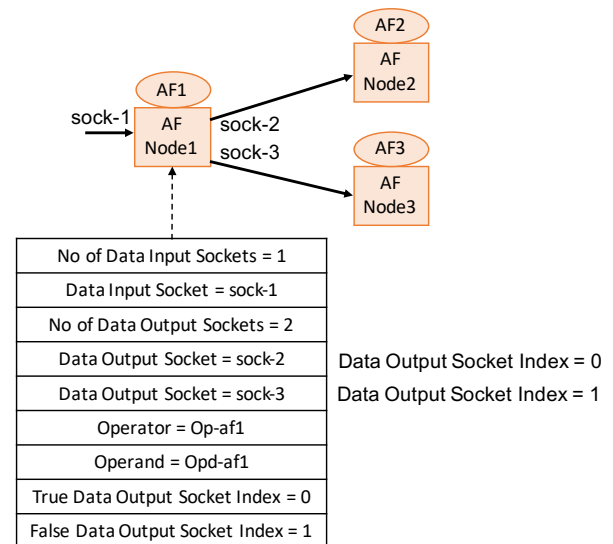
AF2

AF
Node2

AF1

sock-1

AF
Node1

sock-2

sock-3

AF3

AF
Node3

| No of Data Input Sockets = 1 |
|---|
| Data Input Socket = sock-1 |
| No of Data Output Sockets = 2 |
| Data Output Socket = sock-2 |
| Data Output Socket = sock-3 |
| Operator = Op-af1 |
| Operand = Opd-af1 |
| True Data Output Socket Index = 0 |
| False Data Output Socket Index = 1 |

Data Output Socket Index = 0

Data Output Socket Index = 1